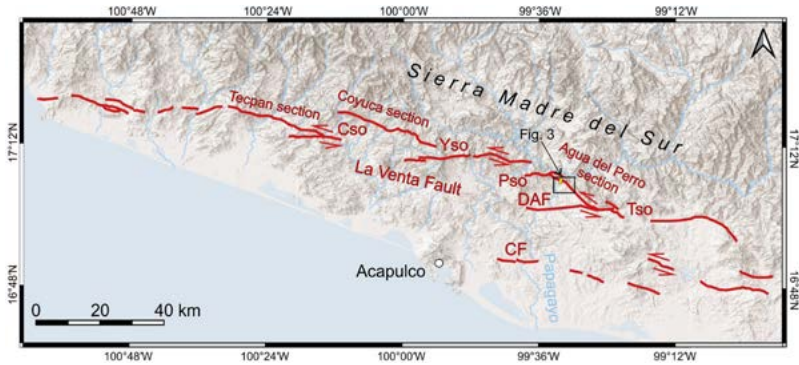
100°48'W 100°24'W 100°00'W 99°36'W 99°12'W

Sierra Madre del Sur

Tecpan section
Coyuca section
Cso
Yso
Fig. 3
Agua del Perro section
La Venta Fault
Pso
DAF
Tso
CF
Acapulco
Papagayo

0 20 40 km

17°12'N 17°12'N
16°48'N 16°48'N

100°48'W 100°24'W 100°00'W 99°36'W 99°12'W